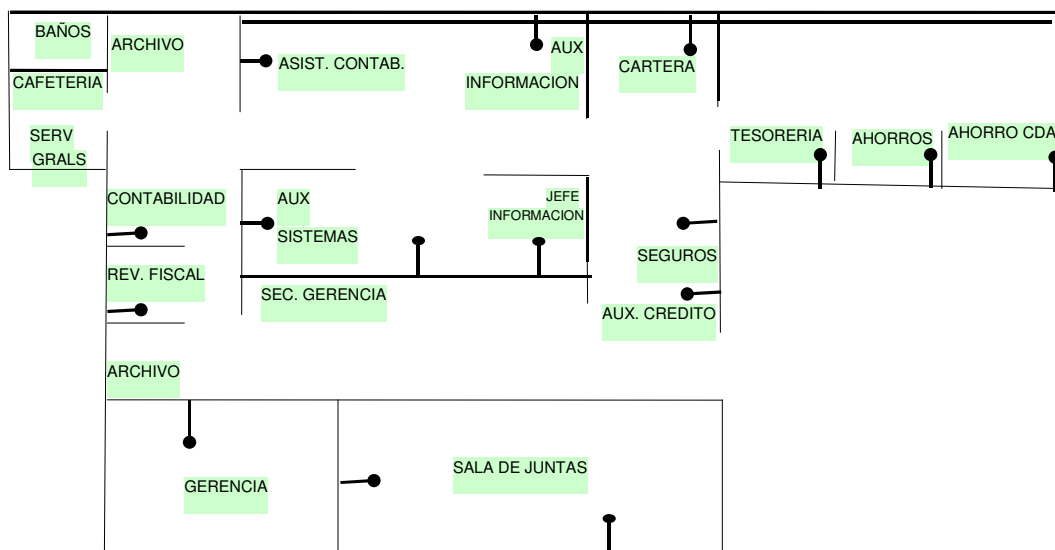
BAÑOS
ARCHIVO
ASIST. CONTAB.
AUX
INFORMACION
CARTERA
CAFETERIA
SERV
GRALS
TESORERIA
AHORROS
AHORRO CDA
CONTABILIDAD
AUX
SISTEMAS
JEFE
INFORMACION
SEGUROS
REV. FISCAL
SEC. GERENCIA
AUX. CREDITO
ARCHIVO
SALA DE JUNTAS
GERENCIA